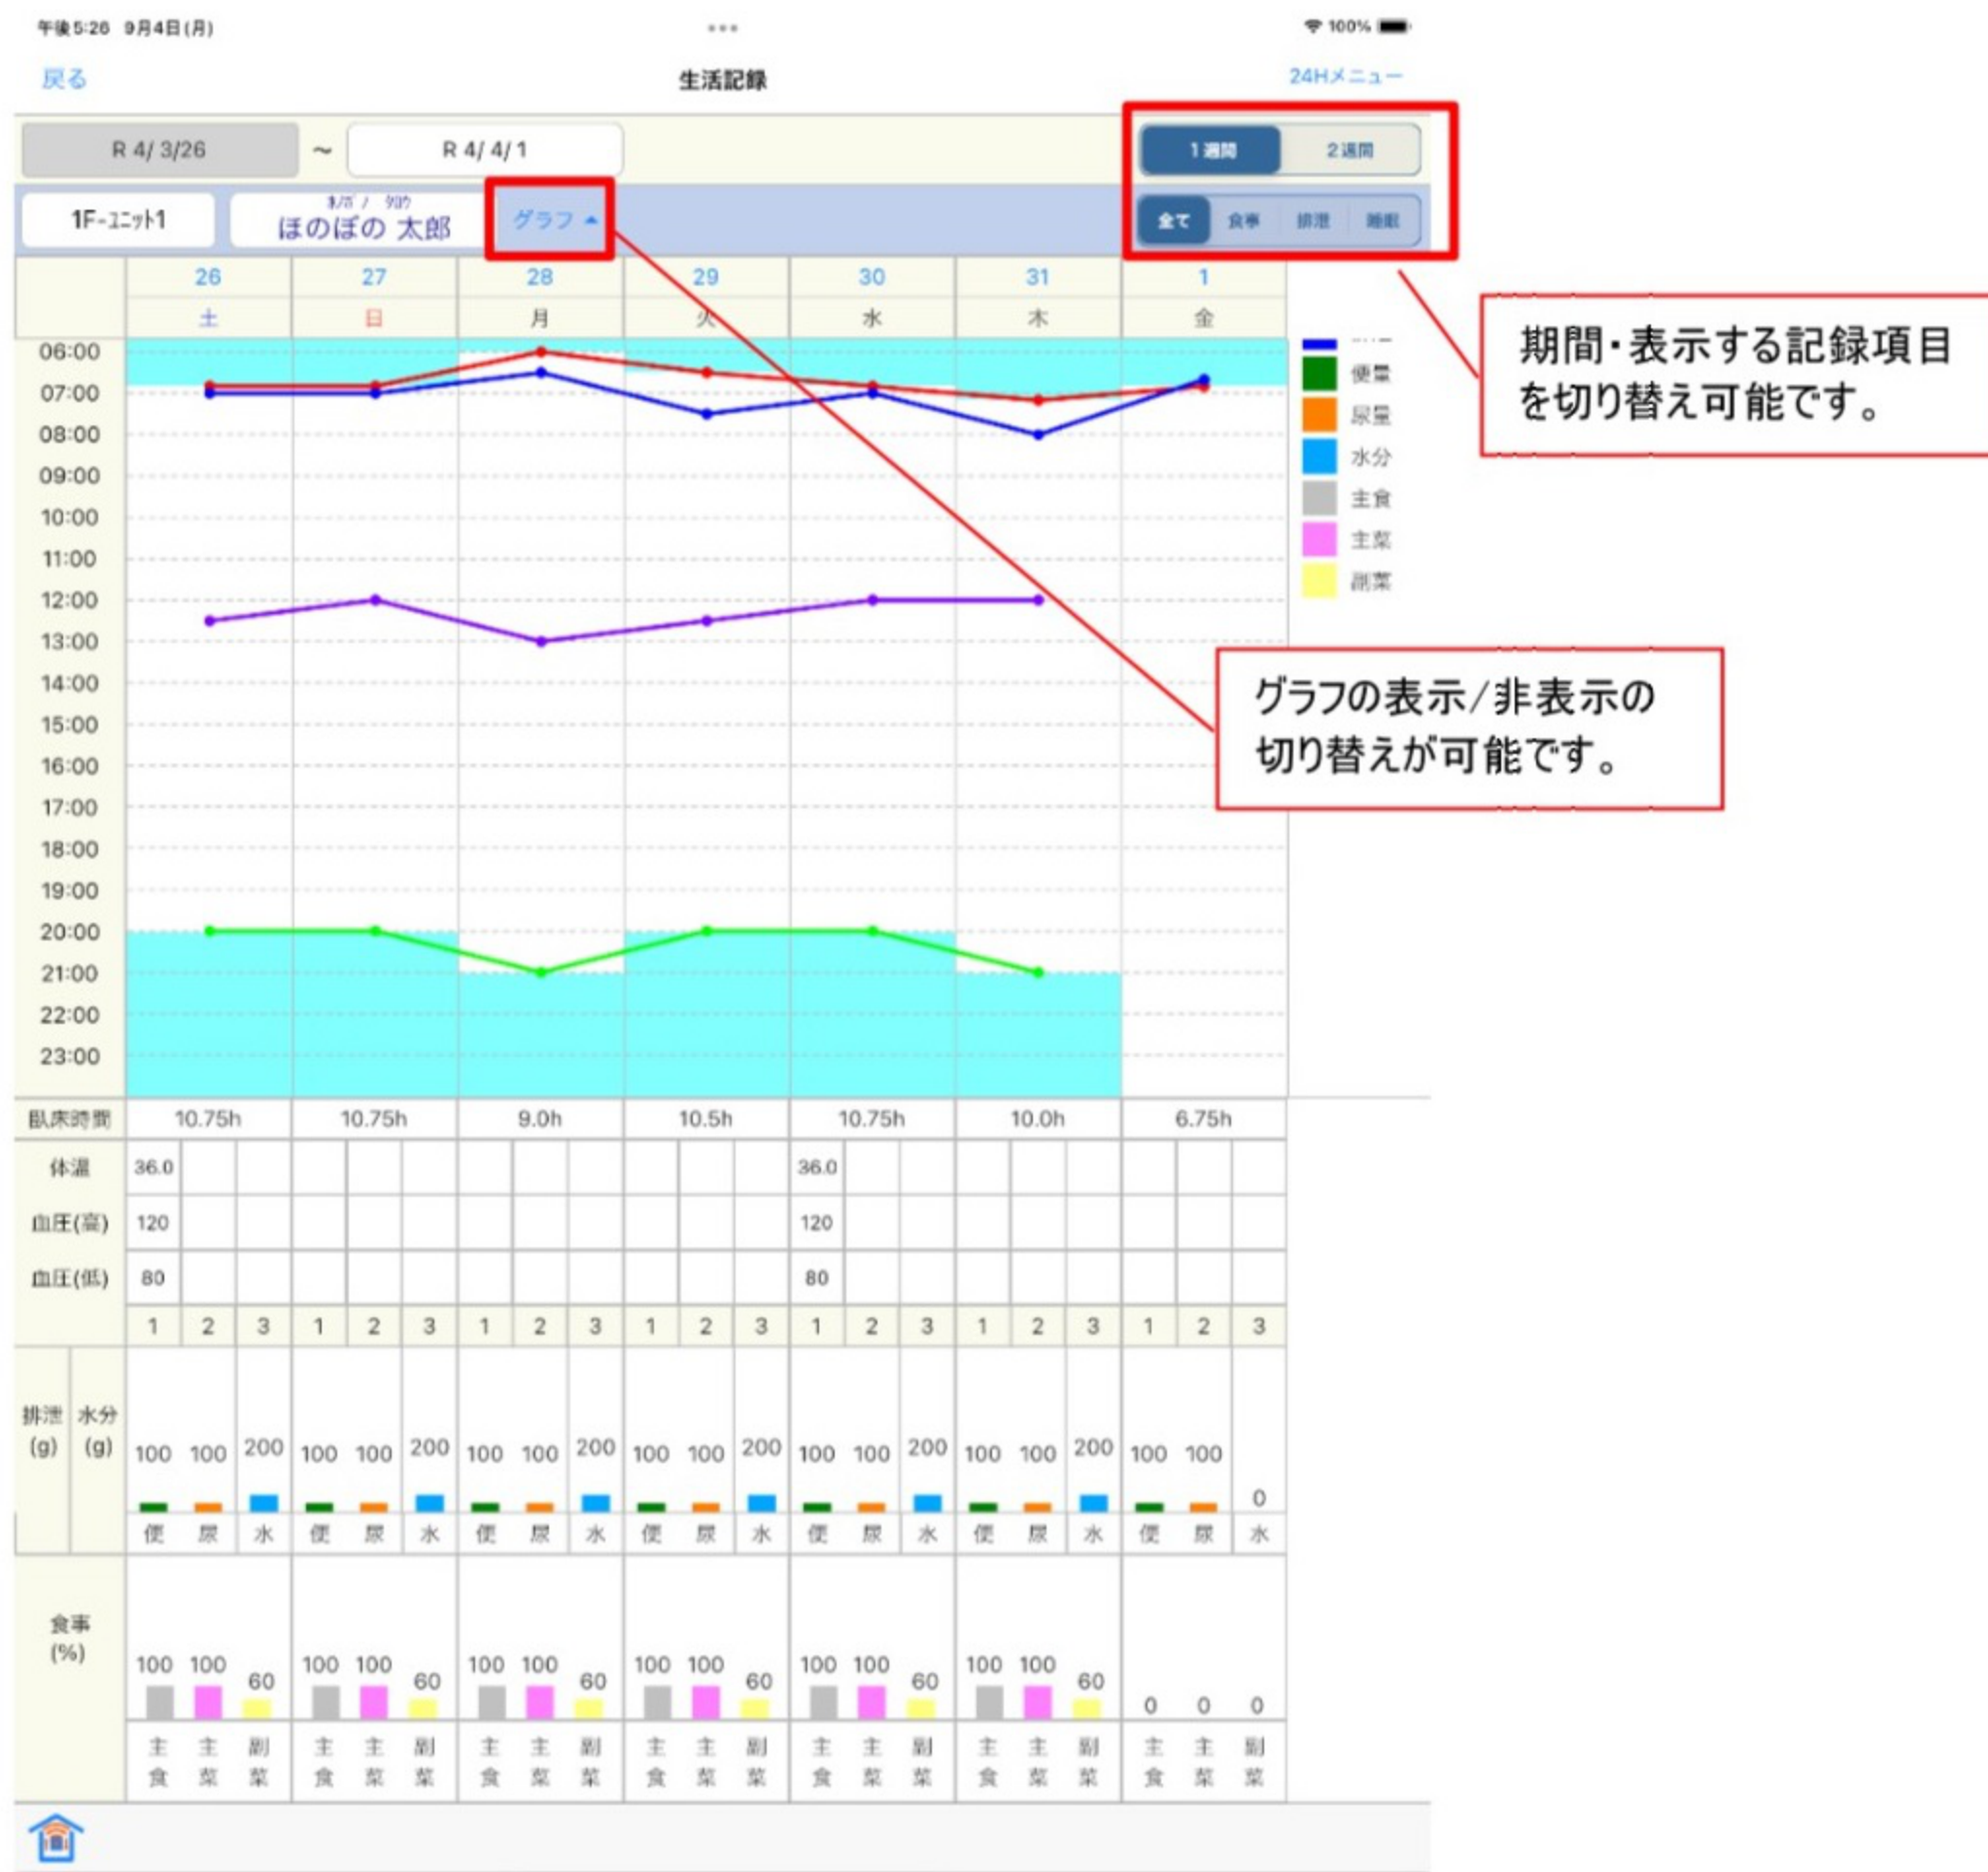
午後5:26 9月4日(月)
100%

戻る
生活記録
24Hメニュー

R 4/ 3/26 ~ R 4/ 4/ 1

1週間 2週間

1F-ユニット1
ホノボノ タロウ
ほのぼの 太郎
グラフ

全て 食事 排泄 睡眠

期間・表示する記録項目を切り替え可能です。

| | 26 | 27 | 28 | 29 | 30 | 31 | 1 |
|---|---|---|---|---|---|---|---|
| | 土 | 日 | 月 | 火 | 水 | 木 | 金 |

06:00
07:00
08:00
09:00
10:00
11:00
12:00
13:00
14:00
15:00
16:00
17:00
18:00
19:00
20:00
21:00
22:00
23:00

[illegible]
便量
尿量
水分
主食
主菜
副菜

グラフの表示/非表示の切り替えが可能です。

| 臥床時間 | 10.75h | 10.75h | 9.0h | 10.5h | 10.75h | 10.0h | 6.75h |
|---|---|---|---|---|---|---|---|

| | 1 | 2 | 3 | 1 | 2 | 3 | 1 | 2 | 3 | 1 | 2 | 3 | 1 | 2 | 3 | 1 | 2 | 3 | 1 | 2 | 3 |
|---|---|---|---|---|---|---|---|---|---|---|---|---|---|---|---|---|---|---|---|---|---|
| 体温 | 36.0 | | | | | | | | | | | | 36.0 | | | | | | | | |
| 血圧(高) | 120 | | | | | | | | | | | | 120 | | | | | | | | |
| 血圧(低) | 80 | | | | | | | | | | | | 80 | | | | | | | | |
| 排泄(g) 水分(g) | 100 | 100 | 200 | 100 | 100 | 200 | 100 | 100 | 200 | 100 | 100 | 200 | 100 | 100 | 200 | 100 | 100 | 200 | 100 | 100 | 0 |
| | 便 | 尿 | 水 | 便 | 尿 | 水 | 便 | 尿 | 水 | 便 | 尿 | 水 | 便 | 尿 | 水 | 便 | 尿 | 水 | 便 | 尿 | 水 |
| 食事(%) | 100 | 100 | 60 | 100 | 100 | 60 | 100 | 100 | 60 | 100 | 100 | 60 | 100 | 100 | 60 | 100 | 100 | 60 | 0 | 0 | 0 |
| | 主食 | 主菜 | 副菜 | 主食 | 主菜 | 副菜 | 主食 | 主菜 | 副菜 | 主食 | 主菜 | 副菜 | 主食 | 主菜 | 副菜 | 主食 | 主菜 | 副菜 | 主食 | 主菜 | 副菜 |